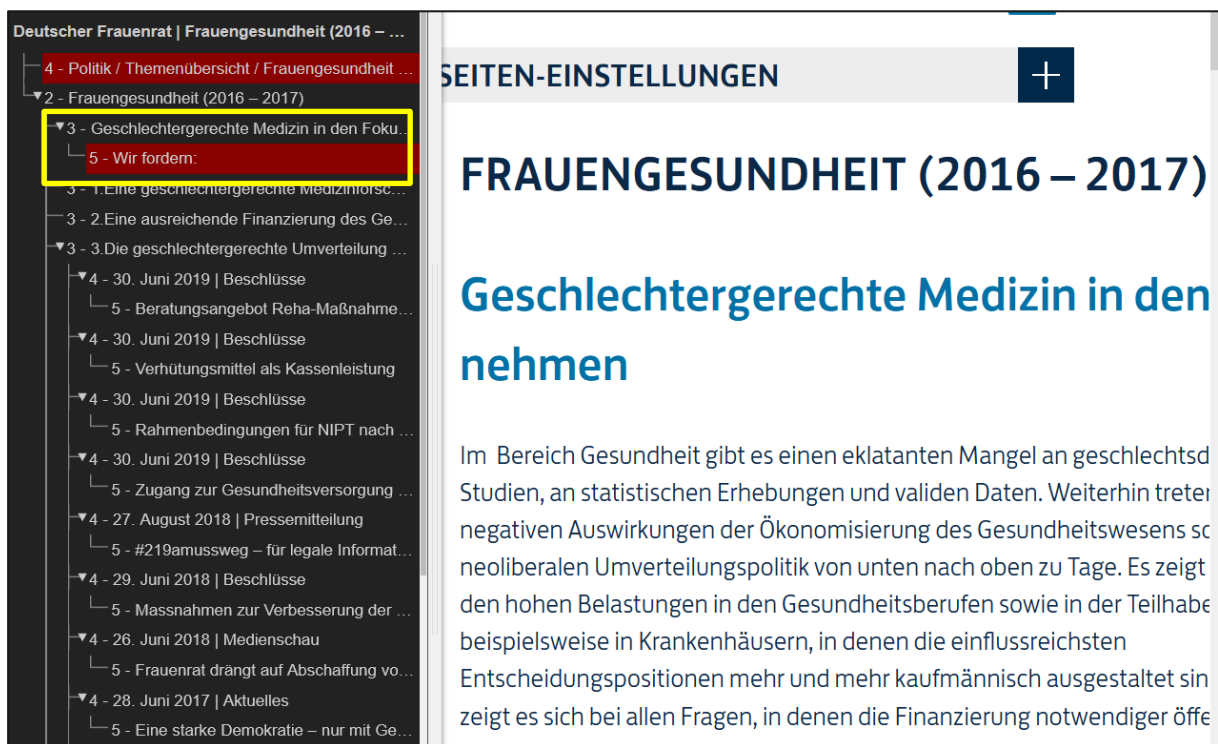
Deutscher Frauenrat | Frauengesundheit (2016 – ...

4 - Politik / Themenübersicht / Frauengesundheit ...
2 - Frauengesundheit (2016 – 2017)
3 - Geschlechtergerechte Medizin in den Foku...
5 - Wir fordern:
3 - 1.Eine geschlechtergerechte Medizinforsc...
3 - 2.Eine ausreichende Finanzierung des Ge...
3 - 3.Die geschlechtergerechte Umverteilung ...
4 - 30. Juni 2019 | Beschlüsse
5 - Beratungsangebot Reha-Maßnahme...
4 - 30. Juni 2019 | Beschlüsse
5 - Verhütungsmittel als Kassenleistung
4 - 30. Juni 2019 | Beschlüsse
5 - Rahmenbedingungen für NIPT nach ...
4 - 30. Juni 2019 | Beschlüsse
5 - Zugang zur Gesundheitsversorgung ...
4 - 27. August 2018 | Pressemitteilung
5 - #219amussweg – für legale Informat...
4 - 29. Juni 2018 | Beschlüsse
5 - Massnahmen zur Verbesserung der ...
4 - 26. Juni 2018 | Medienschau
5 - Frauenrat drängt auf Abschaffung vo...
4 - 28. Juni 2017 | Aktuelles
5 - Eine starke Demokratie – nur mit Ge...

SEITEN-EINSTELLUNGEN

FRAUENGESUNDHEIT (2016 – 2017)

Geschlechtergerechte Medizin in den nehmen

Im Bereich Gesundheit gibt es einen eklatanten Mangel an geschlechtsd Studien, an statistischen Erhebungen und validen Daten. Weiterhin treter negativen Auswirkungen der Ökonomisierung des Gesundheitswesens sc neoliberalen Umverteilungspolitik von unten nach oben zu Tage. Es zeigt den hohen Belastungen in den Gesundheitsberufen sowie in der Teilhabe beispielsweise in Krankenhäusern, in denen die einflussreichsten Entscheidungspositionen mehr und mehr kaufmännisch ausgestaltet sin zeigt es sich bei allen Fragen, in denen die Finanzierung notwendiger öffe